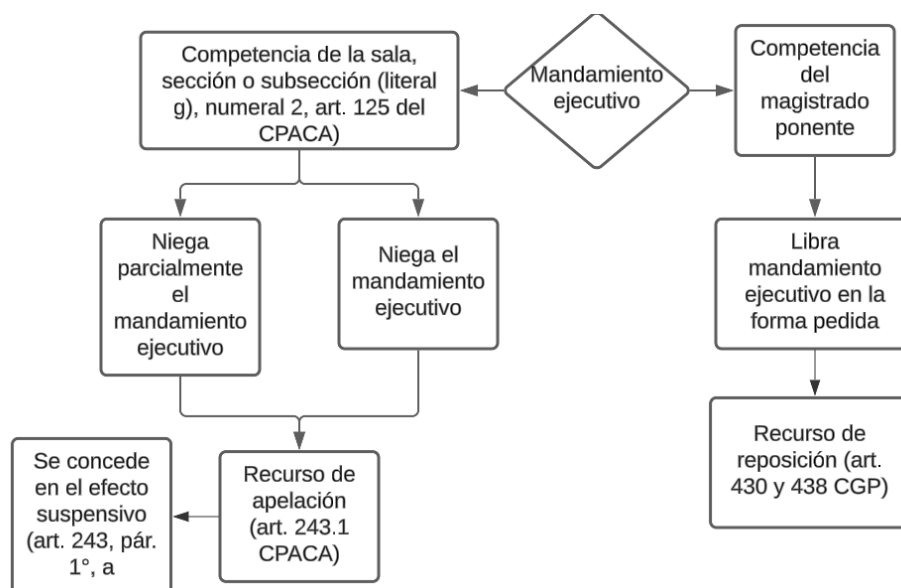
Mandamiento ejecutivo

Competencia de la sala, sección o subsección (literal g), numeral 2, art. 125 del CPACA)

Competencia del magistrado ponente

Niega parcialmente el mandamiento ejecutivo

Niega el mandamiento ejecutivo

Libra mandamiento ejecutivo en la forma pedida

Recurso de apelación (art. 243.1 CPACA)

Se concede en el efecto suspensivo (art. 243, pár. 1°, a

Recurso de reposición (art. 430 y 438 CGP)